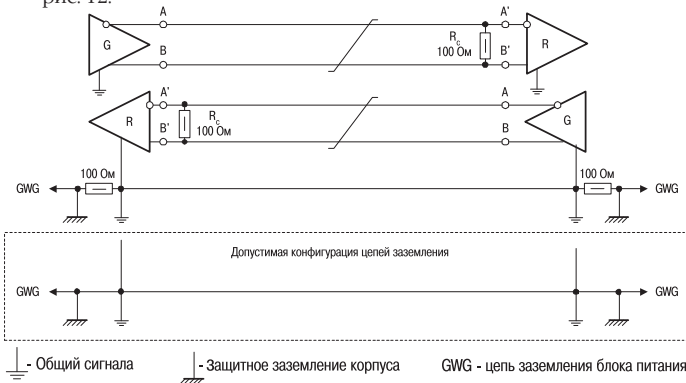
рис. 12.

A

A'

G

$R_c$
100 Ом

R

B

B'

A'

R

$R_c$
100 Ом

A

G

B'

B

100 Ом

100 Ом

GWG

GWG

Допустимая конфигурация цепей заземления

GWG

GWG

- Общий сигнала

- Защитное заземление корпуса

GWG - цепь заземления блока питания